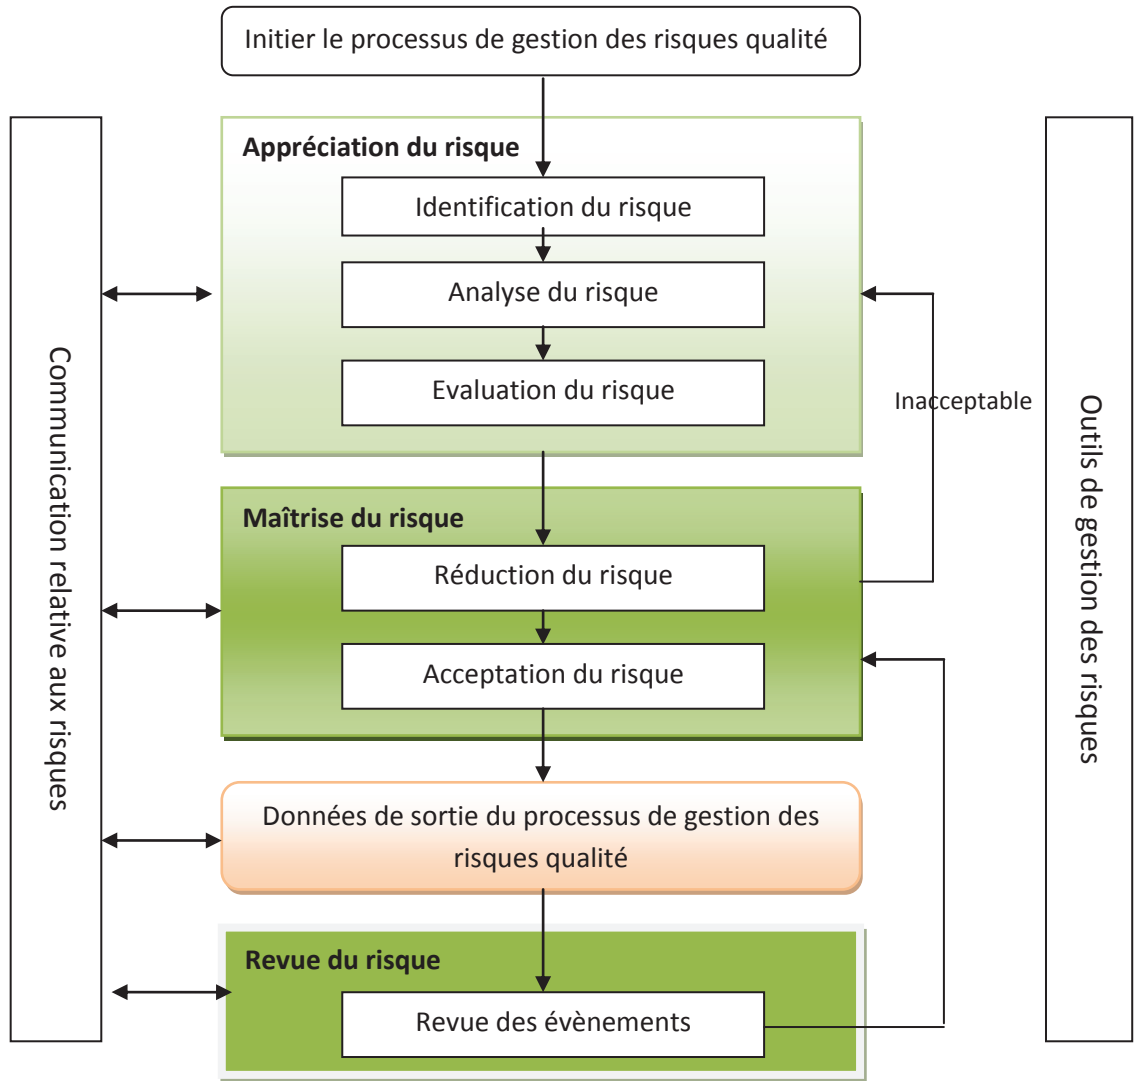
Initier le processus de gestion des risques qualité

Communication relative aux risques

Appréciation du risque

Identification du risque

Analyse du risque

Evaluation du risque

Inacceptable

Outils de gestion des risques

Maîtrise du risque

Réduction du risque

Acceptation du risque

Données de sortie du processus de gestion des risques qualité

Revue du risque

Revue des évènements